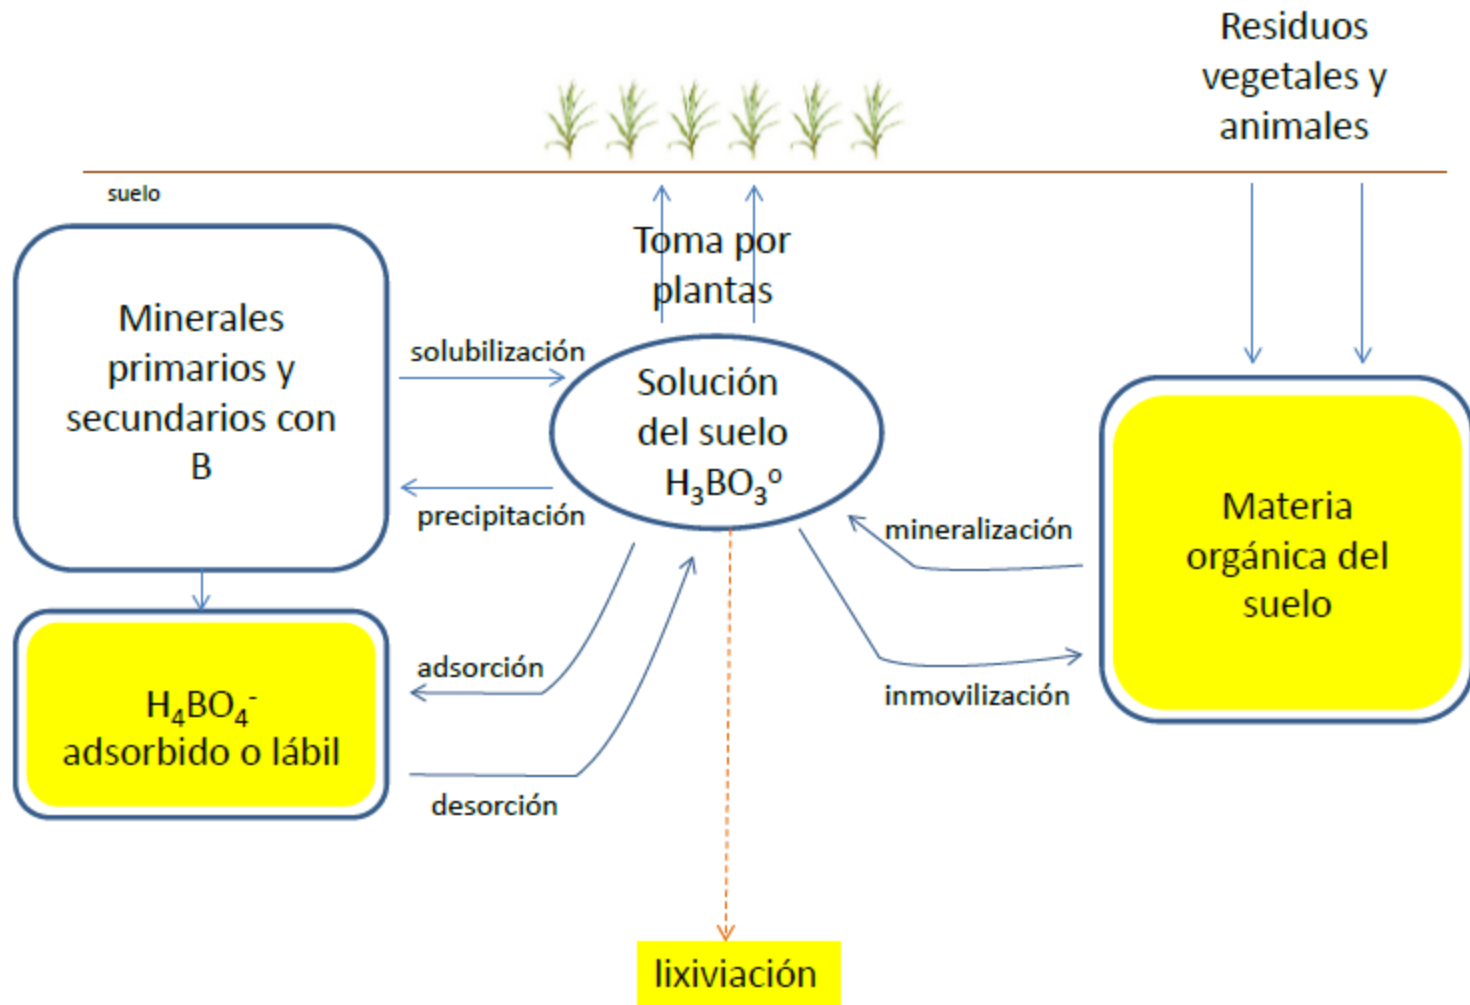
Residuos vegetales y animales

suelo

Toma por plantas

Minerales primarios y secundarios con B

solubilización

precipitación

Solución del suelo $H_3BO_3^o$

mineralización

inmovilización

Materia orgánica del suelo

adsorción

desorción

$H_4BO_4^-$ adsorbido o lábil

lixiviación